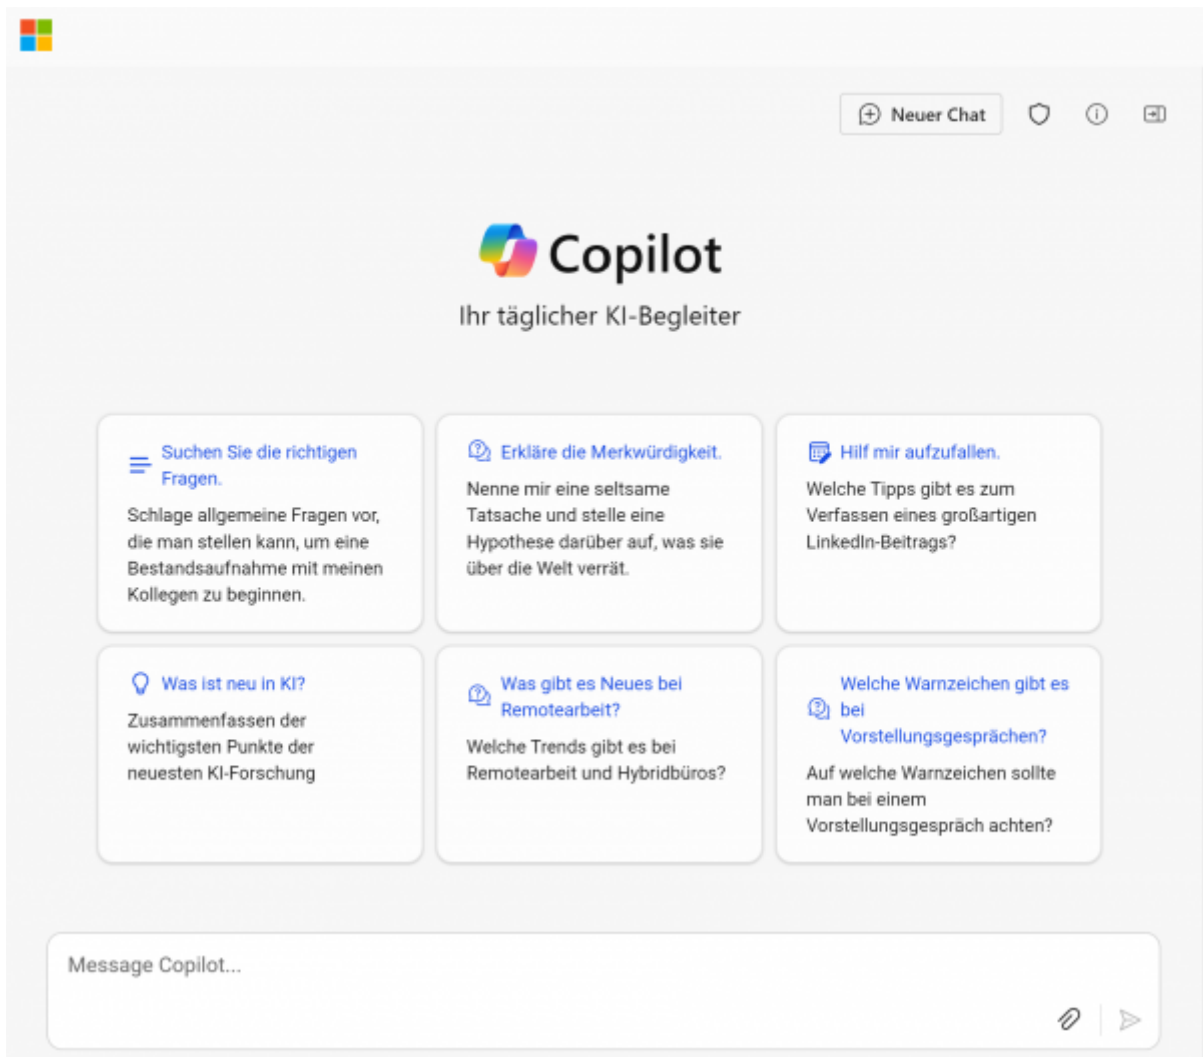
Neuer Chat

Copilot

Ihr täglicher KI-Begleiter

Suchen Sie die richtigen Fragen.

Schlage allgemeine Fragen vor, die man stellen kann, um eine Bestandsaufnahme mit meinen Kollegen zu beginnen.

Erkläre die Merkwürdigkeit.

Nenne mir eine seltsame Tatsache und stelle eine Hypothese darüber auf, was sie über die Welt verrät.

Hilf mir aufzufallen.

Welche Tipps gibt es zum Verfassen eines großartigen LinkedIn-Beitrags?

Was ist neu in KI?

Zusammenfassen der wichtigsten Punkte der neuesten KI-Forschung

Was gibt es Neues bei Remotearbeit?

Welche Trends gibt es bei Remotearbeit und Hybridbüros?

Welche Warnzeichen gibt es bei Vorstellungsgesprächen?

Auf welche Warnzeichen sollte man bei einem Vorstellungsgespräch achten?

Message Copilot...